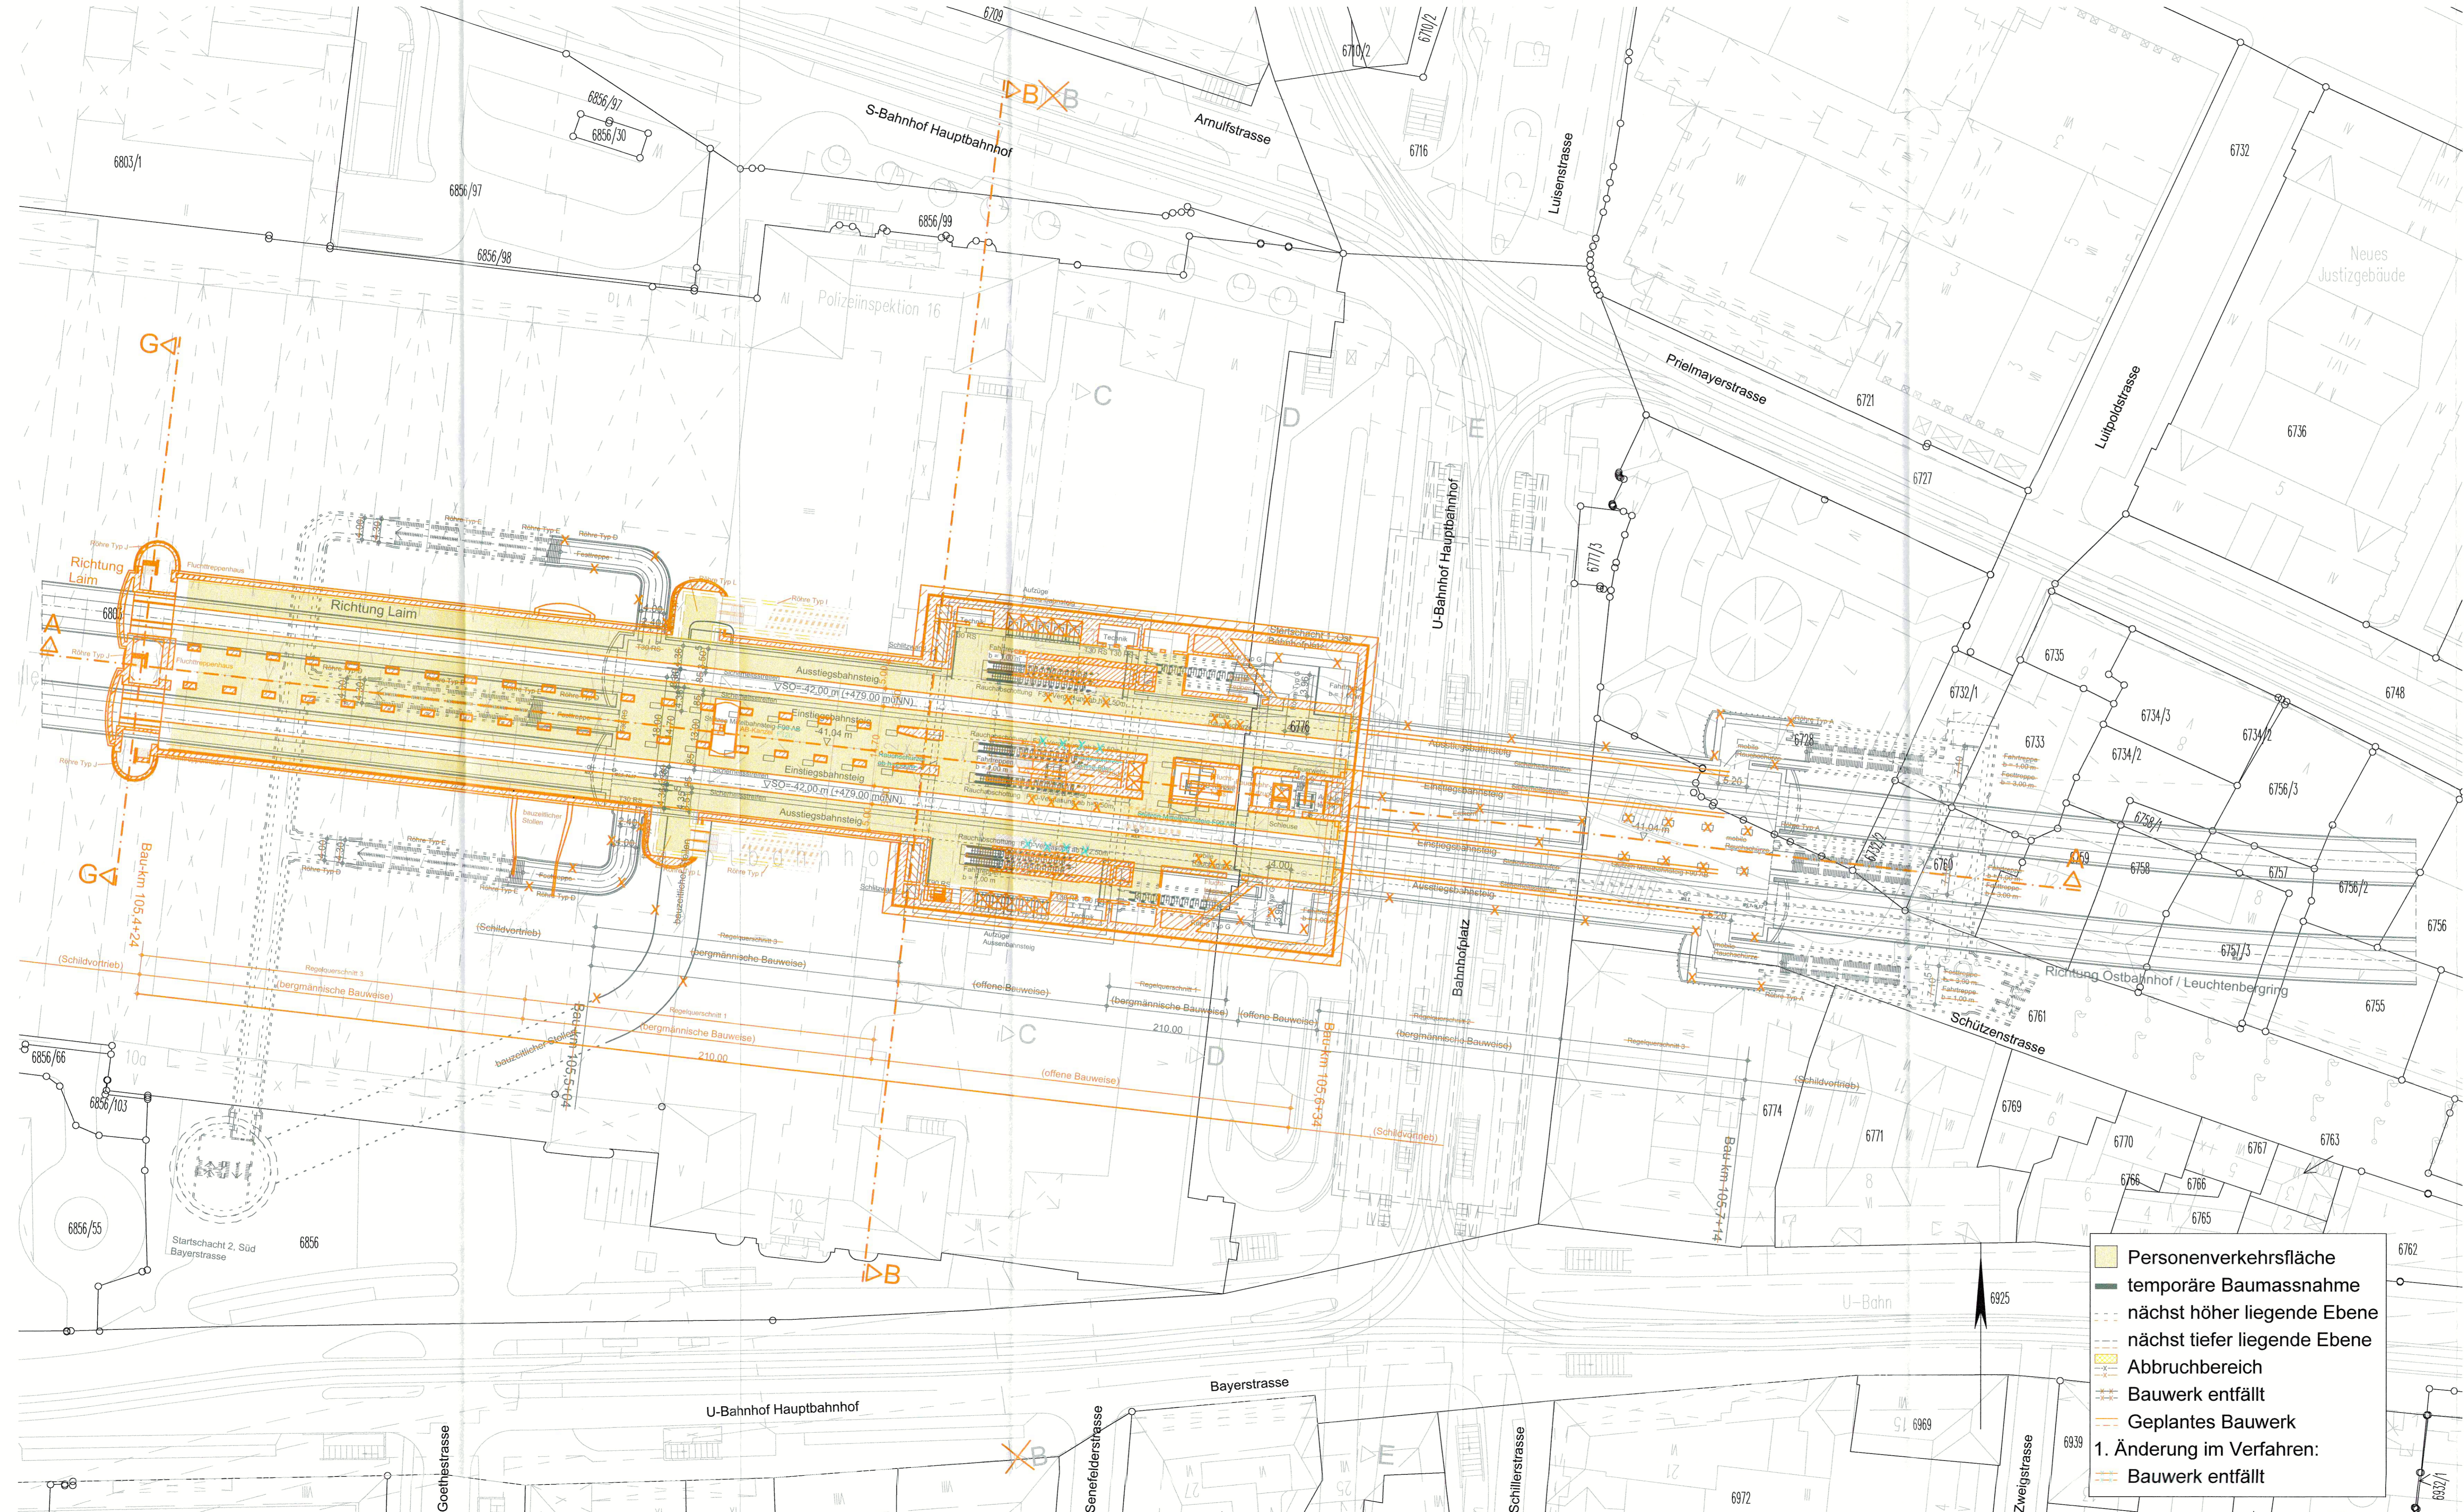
6709
6710/2
6710/2
S-Bahnhof Hauptbahnhof
Arnulfstrasse
6856/97
6856/30
6803/1
6856/97
6716
Luisenstrasse
6732
6856/99
6856/98
Polizeiinspektion 16
Neues Justizgebäude
Prielmayerstrasse
6721
Luitpoldstrasse
6736
6727
C
D
E
U-Bahnhof Hauptbahnhof
6777/3
Richtung Laim
Richtung Laim
Ausstiegsbahnsteig
$\nabla$SO=-42,00 m (+479,00 m üNN)
Einstiegsbahnsteig
-41,04 m
Einstiegsbahnsteig
$\nabla$SO=-42,00 m (+479,00 m üNN)
Ausstiegsbahnsteig
Startschacht Bahnhofplatz
6776
6735
6732/1
6733
6734/3
6734/2
6734/2
6748
6728
6756/3
Ausstiegsbahnsteig
Einstiegsbahnsteig
-41,04 m
Einstiegsbahnsteig
Ausstiegsbahnsteig
6758/1
6760
6759
6758
6757
6756/2
6756
6757/3
Richtung Ostbahnhof / Leuchtenbergring
6761
6755
Schützenstrasse
G
G
A
A
B
B
Bau-km 105,4+24
(Schildvortrieb)
(Schildvortrieb)
(bergmännische Bauweise)
(bergmännische Bauweise)
(bergmännische Bauweise)
(offene Bauweise)
(bergmännische Bauweise)
(offene Bauweise)
(offene Bauweise)
(bergmännische Bauweise)
(Schildvortrieb)
(Schildvortrieb)
210,00
210,00
Bau-km 105,5+04
Bau-km 105,6+34
Bau-km 105,7+14
bauzeitlicher Stollen
Bahnhofplatz
6774
6771
6769
6770
6767
6763
6766
6766
6765
6762
6856/66
6856/103
6856/55
Startschacht 2, Süd Bayerstrasse
6856
6925
U-Bahn
Bayerstrasse
U-Bahnhof Hauptbahnhof
Goethestrasse
Senefelderstrasse
Schillerstrasse
Zweigstrasse
6969
6939
6972
6932/1
Personenverkehrsfläche
temporäre Baumassnahme
nächst höher liegende Ebene
nächst tiefer liegende Ebene
Abbruchbereich
Bauwerk entfällt
Geplantes Bauwerk
1. Änderung im Verfahren:
Bauwerk entfällt